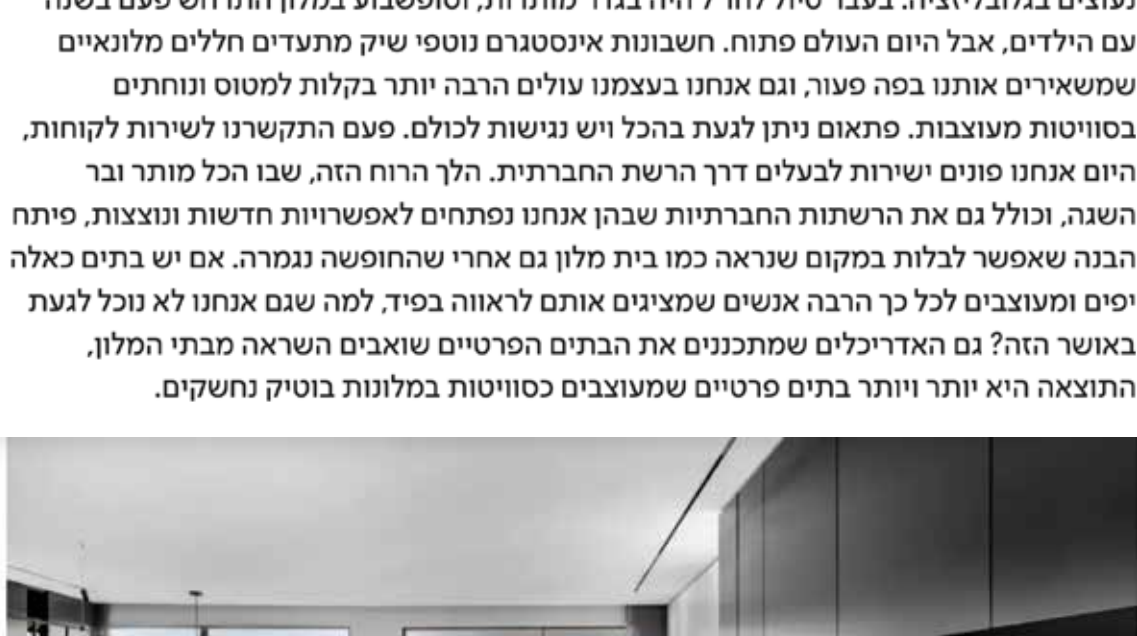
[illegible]
עם הילדים, אבל היום העולם פתוח. חשבונות אינסטגרם נוטפי שיק מתעדים חללים מלונאיים שמשאירים אותנו בפה פעור, וגם אנחנו בעצמנו עולים הרבה יותר בקלות למטוס ונוחתים בסוויטות מעוצבות. פתאום ניתן לגעת בהכל ויש נגישות לכולם. פעם התקשרנו לשירות לקוחות, היום אנחנו פונים ישירות לבעלים דרך הרשת החברתית. הלך הרוח הזה, שבו הכל מותר ובר השגה, וכולל גם את הרשתות החברתיות שבהן אנחנו נפתחים לאפשרויות חדשות ונוצצות, פיתח הבנה שאפשר לבלות במקום שנראה כמו בית מלון גם אחרי שהחופשה נגמרה. אם יש בתים כאלה יפים ומעוצבים לכל כך הרבה אנשים שמציגים אותם לראווה בפיד, למה שגם אנחנו לא נוכל לגעת באושר הזה? גם האדריכלים שמתכננים את הבתים הפרטיים שואבים השראה מבתי המלון, התוצאה היא יותר ויותר בתים פרטיים שמעוצבים כסוויטות במלונות בוטיק נחשקים.